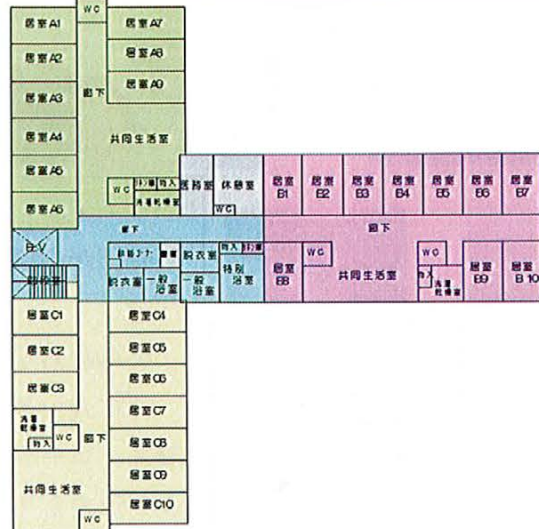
居室A1
WC
居室A7
居室A2
居室A8
居室A3
廊下
居室A9
居室A4
共同生活室
居室A5
WC
汚物
押入
洗濯乾燥室
居室A6
医務室
休憩室
WC
居室B1
居室B2
居室B3
居室B4
居室B5
居室B6
居室B7
廊下
廊下
EV
押入
汚物
WC
WC
居室B8
共同生活室
押入
洗濯乾燥室
居室B9
居室B10
脱衣室
一般浴室
一般浴室
脱衣室
特別浴室
居室C1
居室C4
居室C2
居室C5
居室C6
居室C3
居室C7
洗濯乾燥室
押入
WC
廊下
居室C8
居室C9
共同生活室
居室C10
WC